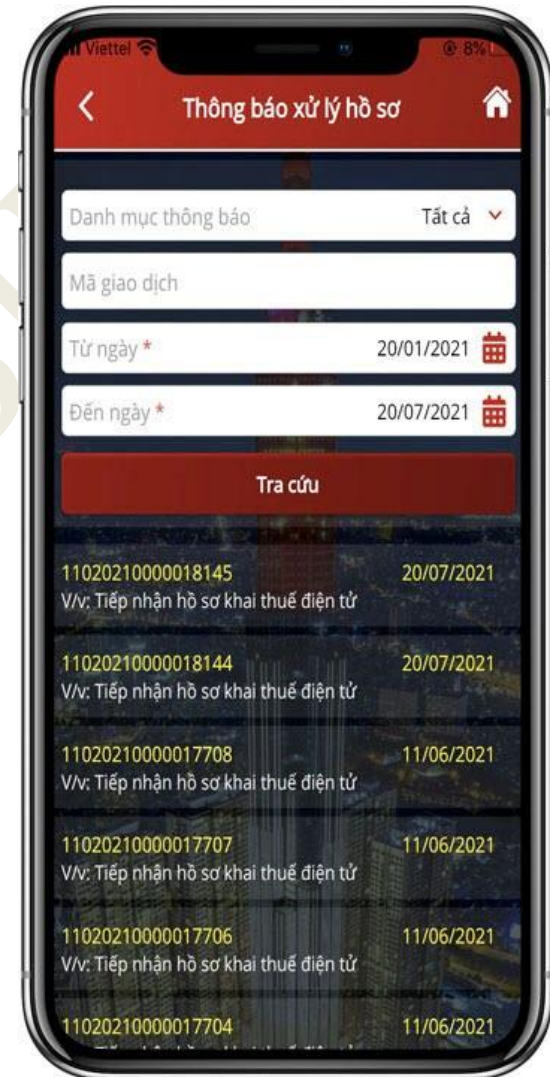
Viettel

8%

Thông báo xử lý hồ sơ

Danh mục thông báo

Tất cả

Mã giao dịch

Từ ngày *

20/01/2021

Đến ngày *

20/07/2021

Tra cứu

11020210000018145

20/07/2021

V/v: Tiếp nhận hồ sơ khai thuế điện tử

11020210000018144

20/07/2021

V/v: Tiếp nhận hồ sơ khai thuế điện tử

11020210000017708

11/06/2021

V/v: Tiếp nhận hồ sơ khai thuế điện tử

11020210000017707

11/06/2021

V/v: Tiếp nhận hồ sơ khai thuế điện tử

11020210000017706

11/06/2021

V/v: Tiếp nhận hồ sơ khai thuế điện tử

11020210000017704

11/06/2021

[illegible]